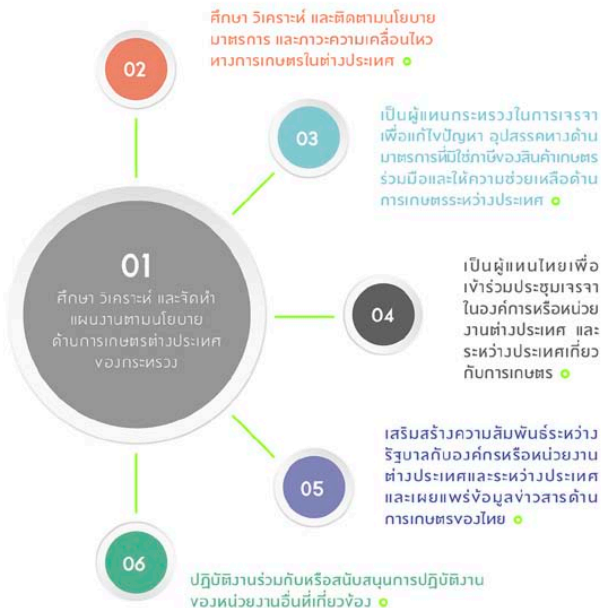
ศึกษา วิเคราะห์ และติดตามนโยบาย มาตรการ และภาวะความเคลื่อนไหวทางการเกษตรในต่างประเทศ

02

เป็นผู้แทนกระทรวงในการเจรจาเพื่อแก้ไขปัญหา อุปสรรคทางด้านมาตรการที่มิใช่ภาษีของสินค้าเกษตร ร่วมมือและให้ความช่วยเหลือด้านการเกษตรระหว่างประเทศ

03

01

ศึกษา วิเคราะห์ และจัดทำแผนงานตามนโยบายด้านการเกษตรต่างประเทศของกระทรวง

04

เป็นผู้แทนไทยเพื่อเข้าร่วมประชุมเจรจาในองค์การหรือหน่วยงานต่างประเทศ และระหว่างประเทศเกี่ยวกับการเกษตร

เสริมสร้างความสัมพันธ์ระหว่างรัฐบาลกับองค์กรหรือหน่วยงานต่างประเทศและระหว่างประเทศ และเผยแพร่ข้อมูลข่าวสารด้านการเกษตรของไทย

05

06

ปฏิบัติงานร่วมกับหรือสนับสนุนการปฏิบัติงานของหน่วยงานอื่นที่เกี่ยวข้อง